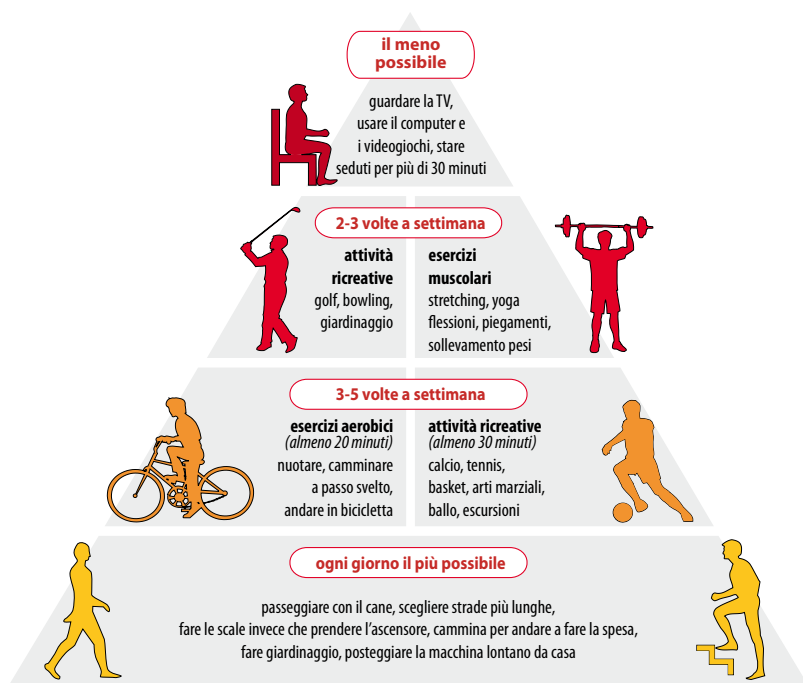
il meno possibile

guardare la TV, usare il computer e i videogiochi, stare seduti per più di 30 minuti

2-3 volte a settimana

attività ricreative
golf, bowling, giardinaggio

esercizi muscolari
stretching, yoga flessioni, piegamenti, sollevamento pesi

3-5 volte a settimana

esercizi aerobici
(almeno 20 minuti)
nuotare, camminare a passo svelto, andare in bicicletta

attività ricreative
(almeno 30 minuti)
calcio, tennis, basket, arti marziali, ballo, escursioni

ogni giorno il più possibile

passeggiare con il cane, scegliere strade più lunghe, fare le scale invece che prendere l'ascensore, cammina per andare a fare la spesa, fare giardinaggio, posteggiare la macchina lontano da casa